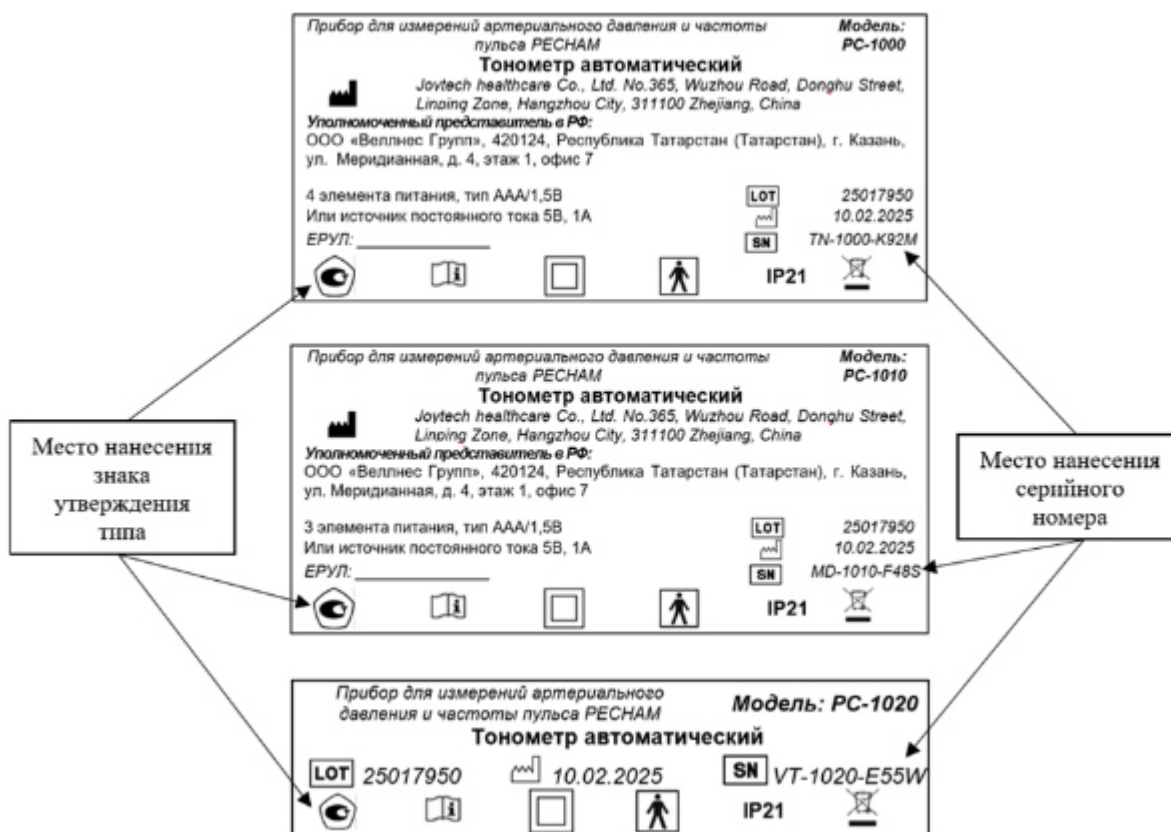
Прибор для измерений артериального давления и частоты пульса PECHAM

Модель: PC-1000

Тонометр автоматический

Joytech healthcare Co., Ltd. No.365, Wuzhou Road, Donghu Street, Linping Zone, Hangzhou City, 311100 Zhejiang, China

Уполномоченный представитель в РФ:
ООО «Веллнес Групп», 420124, Республика Татарстан (Татарстан), г. Казань, ул. Меридианная, д. 4, этаж 1, офис 7

4 элемента питания, тип AAA/1,5В
Или источник постоянного тока 5В, 1А
ЕРУЛ: _______________

LOT 25017950
10.02.2025
SN TN-1000-K92M

IP21

Прибор для измерений артериального давления и частоты пульса PECHAM

Модель: PC-1010

Тонометр автоматический

Joytech healthcare Co., Ltd. No.365, Wuzhou Road, Donghu Street, Linping Zone, Hangzhou City, 311100 Zhejiang, China

Уполномоченный представитель в РФ:
ООО «Веллнес Групп», 420124, Республика Татарстан (Татарстан), г. Казань, ул. Меридианная, д. 4, этаж 1, офис 7

3 элемента питания, тип AAA/1,5В
Или источник постоянного тока 5В, 1А
ЕРУЛ: _______________

LOT 25017950
10.02.2025
SN MD-1010-F48S

IP21

Место нанесения знака утверждения типа

Место нанесения серийного номера

Прибор для измерений артериального давления и частоты пульса PECHAM

Модель: PC-1020

Тонометр автоматический

LOT 25017950
10.02.2025
SN VT-1020-E55W

IP21